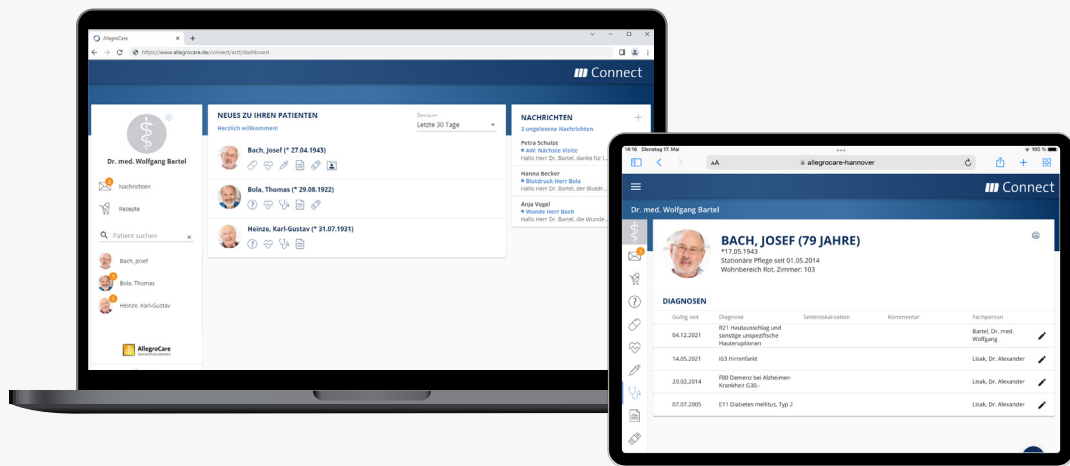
AllegroCare
https://www.allegrocare.de/connect/arzt/dashboard
Connect
Dr. med. Wolfgang Bartel
3
Nachrichten
Rezepte
Patient suchen
Bach, Josef
Bola, Thomas
Heinze, Karl-Gustav
AllegroCare
NEUES ZU IHREN PATIENTEN
Herzlich willkommen!
Zeitraum
Letzte 30 Tage
Bach, Josef (* 27.04.1943)
Bola, Thomas (* 29.08.1922)
Heinze, Karl-Gustav (* 31.07.1931)
NACHRICHTEN
3 ungelesene Nachrichten
Petra Schulze
AW: Nächste Visite
Hallo Herr Dr. Bartel, danke für I...
Hanna Becker
Blutdruck Herr Bola
Hallo Herr Dr. Bartel, der Blutdr...
Anja Vogel
Wunde Herr Bach
Hallo Herr Dr. Bartel, die Wunde...

14:16 Dienstag 17. Mai
100 %
AA
allegrocare-hannover
Connect
Dr. med. Wolfgang Bartel
BACH, JOSEF (79 JAHRE)
*17.05.1943
Stationäre Pflege seit 01.05.2014
Wohnbereich Rot, Zimmer: 103
DIAGNOSEN
| Gültig seit | Diagnose | Seitenlokalisation | Kommentar | Fachperson |
|---|---|---|---|---|
| 04.12.2021 | R21 Hautausschlag und sonstige unspezifische Hauteruptionen | | | Bartel, Dr. med. Wolfgang |
| 14.05.2021 | I63 Hirninfarkt | | | Lisak, Dr. Alexander |
| 20.02.2014 | F00 Demenz bei Alzheimer-Krankheit G30.- | | | Lisak, Dr. Alexander |
| 07.07.2005 | E11 Diabetes mellitus, Typ 2 | | | Lisak, Dr. Alexander |